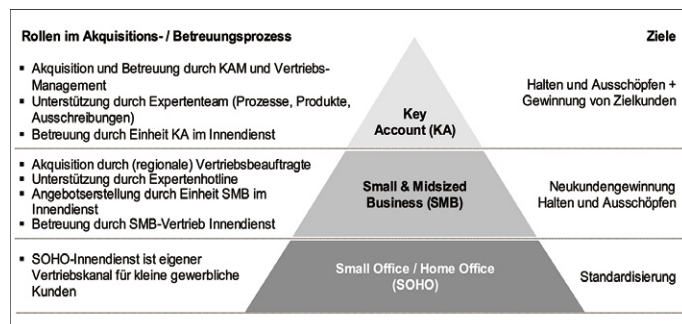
Rollen im Akquisitions- / Betreuungsprozess

Ziele

- Akquisition und Betreuung durch KAM und Vertriebs-Management
- Unterstützung durch Expertenteam (Prozesse, Produkte, Ausschreibungen)
- Betreuung durch Einheit KA im Innendienst

Key Account (KA)

Halten und Ausschöpfen + Gewinnung von Zielkunden

- Akquisition durch (regionale) Vertriebsbeauftragte
- Unterstützung durch Expertenhotline
- Angebotserstellung durch Einheit SMB im Innendienst
- Betreuung durch SMB-Vertrieb Innendienst

Small & Midsized Business (SMB)

Neukundengewinnung Halten und Ausschöpfen

- SOHO-Innendienst ist eigener Vertriebskanal für kleine gewerbliche Kunden

Small Office / Home Office (SOHO)

Standardisierung